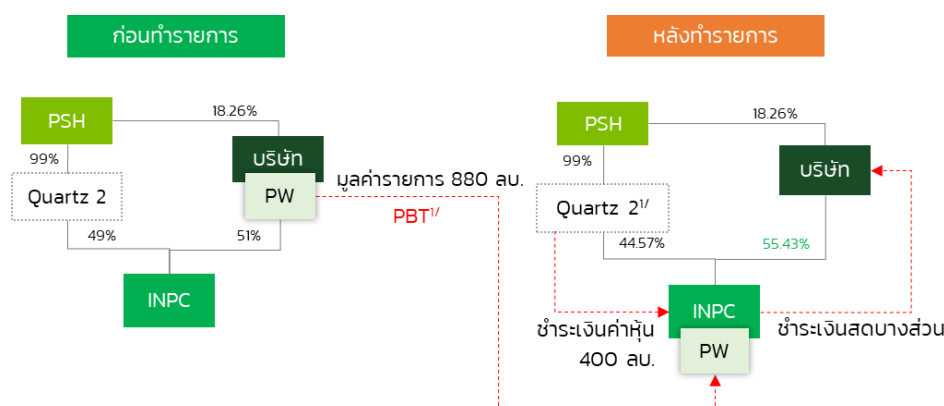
ก่อนทำรายการ

PSH

18.26%

99%

บริษัท

Quartz 2

PW

มูลค่ารายการ 880 ลบ.

PBT$^{1/}$

49%

51%

INPC

หลังทำรายการ

PSH

18.26%

99%

บริษัท

Quartz 2$^{1/}$

44.57%

55.43%

INPC

ชำระเงินค่าหุ้น 400 ลบ.

PW

ชำระเงินสดบางส่วน